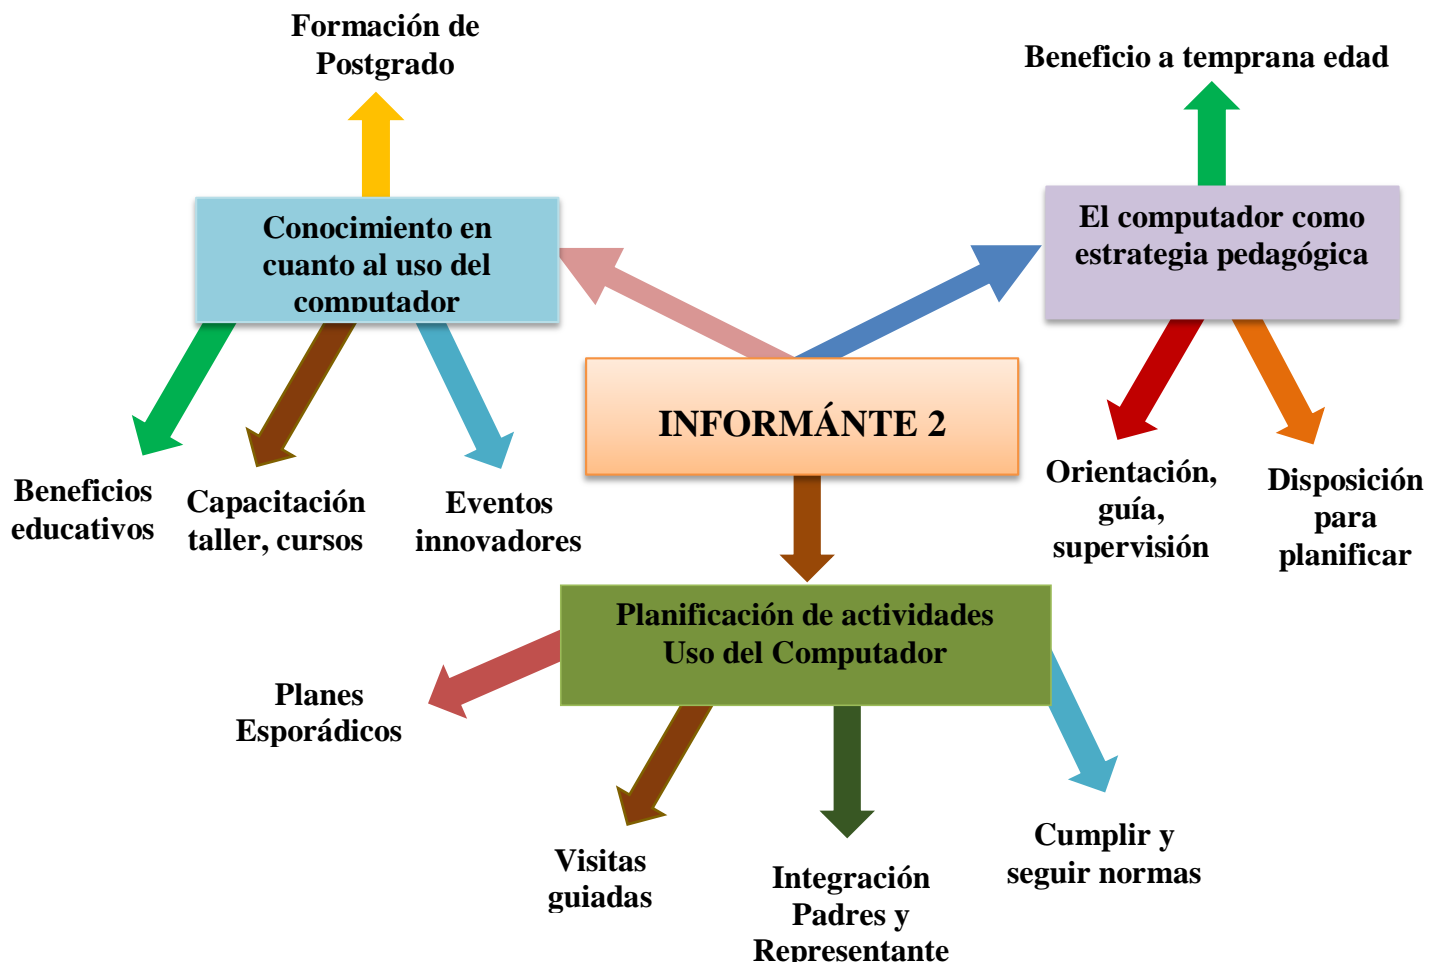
Formación de Postgrado

Beneficio a temprana edad

Conocimiento en cuanto al uso del computador

El computador como estrategia pedagógica

INFORMÁNTE 2

Beneficios educativos

Capacitación taller, cursos

Eventos innovadores

Orientación, guía, supervisión

Disposición para planificar

Planificación de actividades Uso del Computador

Planes Esporádicos

Visitas guiadas

Integración Padres y Representante

Cumplir y seguir normas